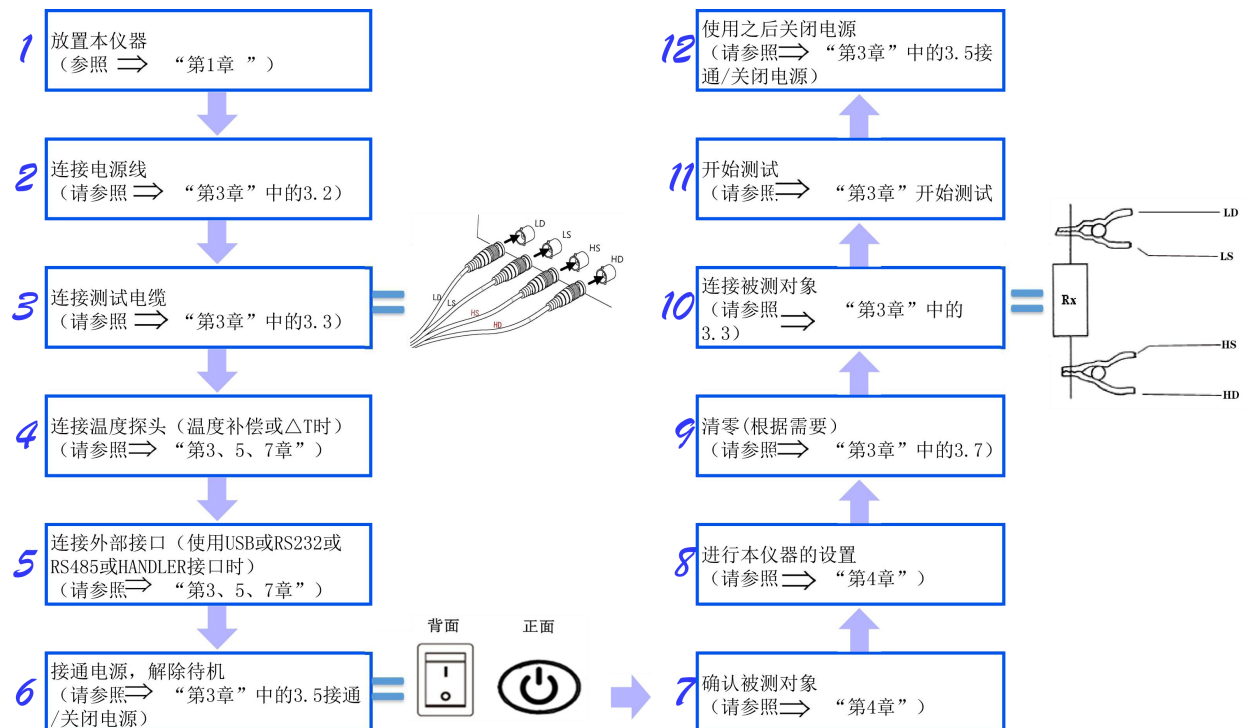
1
放置本仪器
（参照 ⟹ “第1章 ”）

2
连接电源线
（请参照 ⟹ “第3章”中的3.2）

3
连接测试电缆
（请参照 ⟹ “第3章”中的3.3）

LD
LS
HS
HD
LD
LS
HS
HD

4
连接温度探头（温度补偿或△T时）
（请参照⟹ “第3、5、7章”）

5
连接外部接口（使用USB或RS232或RS485或HANDLER接口时）
（请参照⟹ “第3、5、7章”）

6
接通电源，解除待机
（请参照⟹ “第3章”中的3.5接通/关闭电源

背面
正面

7
确认被测对象
（请参照⟹ “第4章”）

8
进行本仪器的设置
（请参照⟹ “第4章”）

9
清零(根据需要)
（请参照⟹ “第3章”中的3.7）

10
连接被测对象
（请参照⟹ “第3章”中的3.3）

LD
LS
Rx
HS
HD

11
开始测试
（请参照⟹ “第3章”开始测试

12
使用之后关闭电源
（请参照⟹ “第3章”中的3.5接通/关闭电源）